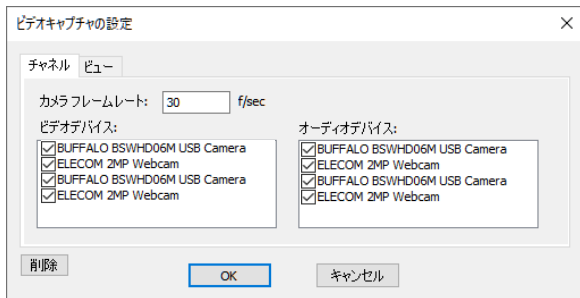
ビデオキャプチャの設定

×

チャネル ビュー

カメラ フレームレート: 30 f/sec

ビデオデバイス:

BUFFALO BSWHD06M USB Camera
ELECOM 2MP Webcam
BUFFALO BSWHD06M USB Camera
ELECOM 2MP Webcam

オーディオデバイス:

BUFFALO BSWHD06M USB Camera
ELECOM 2MP Webcam
BUFFALO BSWHD06M USB Camera
ELECOM 2MP Webcam

削除

OK

キャンセル